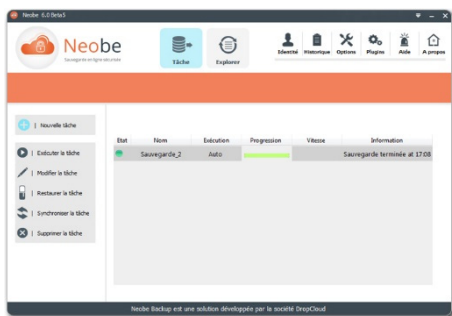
Neobe 6.0 Beta5

Neobe
Sauvegarde en ligne sécurisée

Tâche
Explorer

Identité
Historique
Options
Plugins
Aide
A propos

| Nouvelle tâche

| Exécuter la tâche
| Modifier la tâche
| Restaurer la tâche
| Synchroniser la tâche
| Supprimer la tâche

| Etat | Nom | Exécution | Progression | Vitesse | Information |
|---|---|---|---|---|---|
| | Sauvegarde_2 | Auto | | | Sauvegarde terminée at 17:08 |

Neobe Backup est une solution développée par la société DropCloud